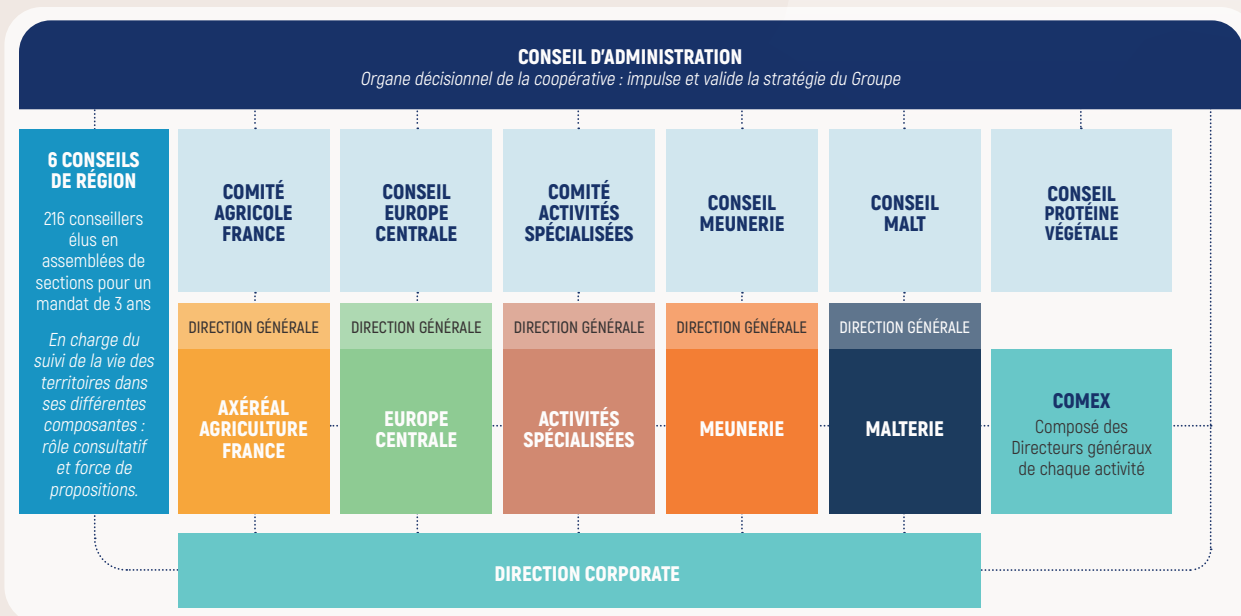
CONSEIL D'ADMINISTRATION
Organe décisionnel de la coopérative : impulse et valide la stratégie du Groupe

6 CONSEILS DE RÉGION

216 conseillers élus en assemblées de sections pour un mandat de 3 ans

En charge du suivi de la vie des territoires dans ses différentes composantes : rôle consultatif et force de propositions.

COMITÉ AGRICOLE FRANCE

CONSEIL EUROPE CENTRALE

COMITÉ ACTIVITÉS SPÉCIALISÉES

CONSEIL MEUNERIE

CONSEIL MALT

CONSEIL PROTÉINE VÉGÉTALE

DIRECTION GÉNÉRALE
AXÉRÉAL AGRICULTURE FRANCE

DIRECTION GÉNÉRALE
EUROPE CENTRALE

DIRECTION GÉNÉRALE
ACTIVITÉS SPÉCIALISÉES

DIRECTION GÉNÉRALE
MEUNERIE

DIRECTION GÉNÉRALE
MALTERIE

COMEX
Composé des Directeurs généraux de chaque activité

DIRECTION CORPORATE